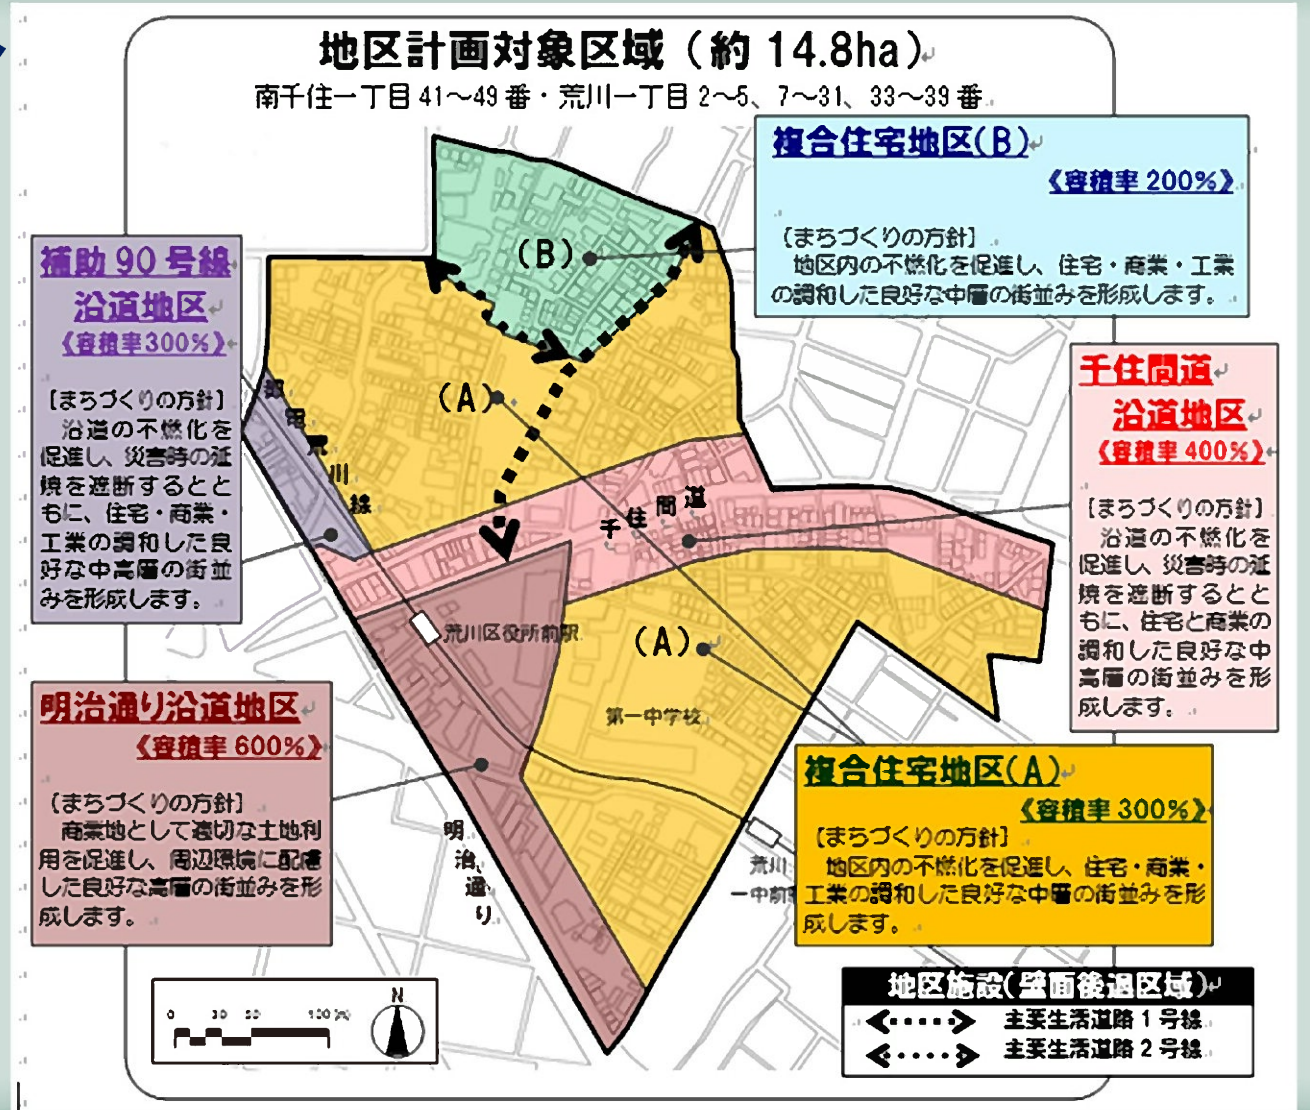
地区計画対象区域（約 14.8ha）

南千住一丁目 41～49 番・荒川一丁目 2～5、7～31、33～39 番

複合住宅地区(B)
《容積率 200%》
〔まちづくりの方針〕
地区内の不燃化を促進し、住宅・商業・工業の調和した良好な中層の街並みを形成します。

補助 90 号線
沿道地区
《容積率 300%》
〔まちづくりの方針〕
沿道の不燃化を促進し、災害時の延焼を遮断するとともに、住宅・商業・工業の調和した良好な中高層の街並みを形成します。

千住間道
沿道地区
《容積率 400%》
〔まちづくりの方針〕
沿道の不燃化を促進し、災害時の延焼を遮断するとともに、住宅と商業の調和した良好な中高層の街並みを形成します。

(B)

(A)

(A)

都電荒川線

千住間道

荒川区役所前駅

第一中学校

明治通り

荒川一中前

明治通り沿道地区
《容積率 600%》
〔まちづくりの方針〕
商業地として適切な土地利用を促進し、周辺環境に配慮した良好な高層の街並みを形成します。

複合住宅地区(A)
《容積率 300%》
〔まちづくりの方針〕
地区内の不燃化を促進し、住宅・商業・工業の調和した良好な中層の街並みを形成します。

0 30 50 100 m
N

地区施設(壁面後退区域)
主要生活道路 1 号線
主要生活道路 2 号線